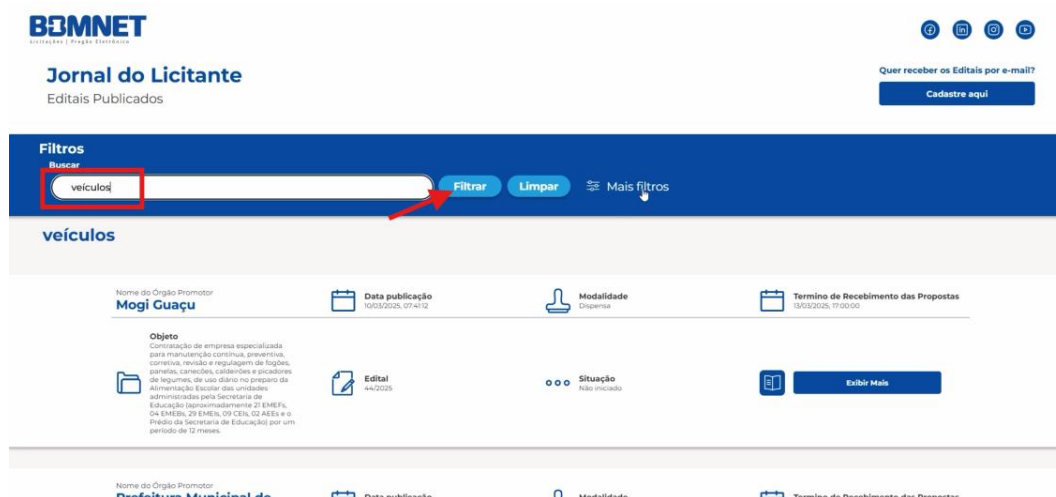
BBMNET
Licitações | Pregão Eletrônico

Jornal do Licitante
Editais Publicados

Quer receber os Editais por e-mail?
Cadastre aqui

Filtros
Buscar
veículos
Filtrar
Limpar
Mais filtros

veículos

Nome do Órgão Promotor
Mogi Guaçu

Data publicação
10/03/2025, 07:41:12

Modalidade
Dispensa

Termino de Recebimento das Propostas
13/03/2025, 17:00:00

Objeto
Contratação de empresa especializada para manutenção contínua, preventiva, corretiva, revisão e regulagem de fogões, panelas, canecões, caldeirões e picadores de legumes, de uso diário no preparo da Alimentação Escolar das unidades administradas pela Secretaria de Educação (aproximadamente 21 EMEFs, 04 EMEBs, 29 EMEIs, 09 CEIs, 02 AEEs e o Prédio da Secretaria de Educação) por um período de 12 meses.

Edital
44/2025

Situação
Não iniciado

Exibir Mais

Nome do Órgão Promotor
Prefeitura Municipal de

Data publicação

Modalidade

Termino de Recebimento das Propostas